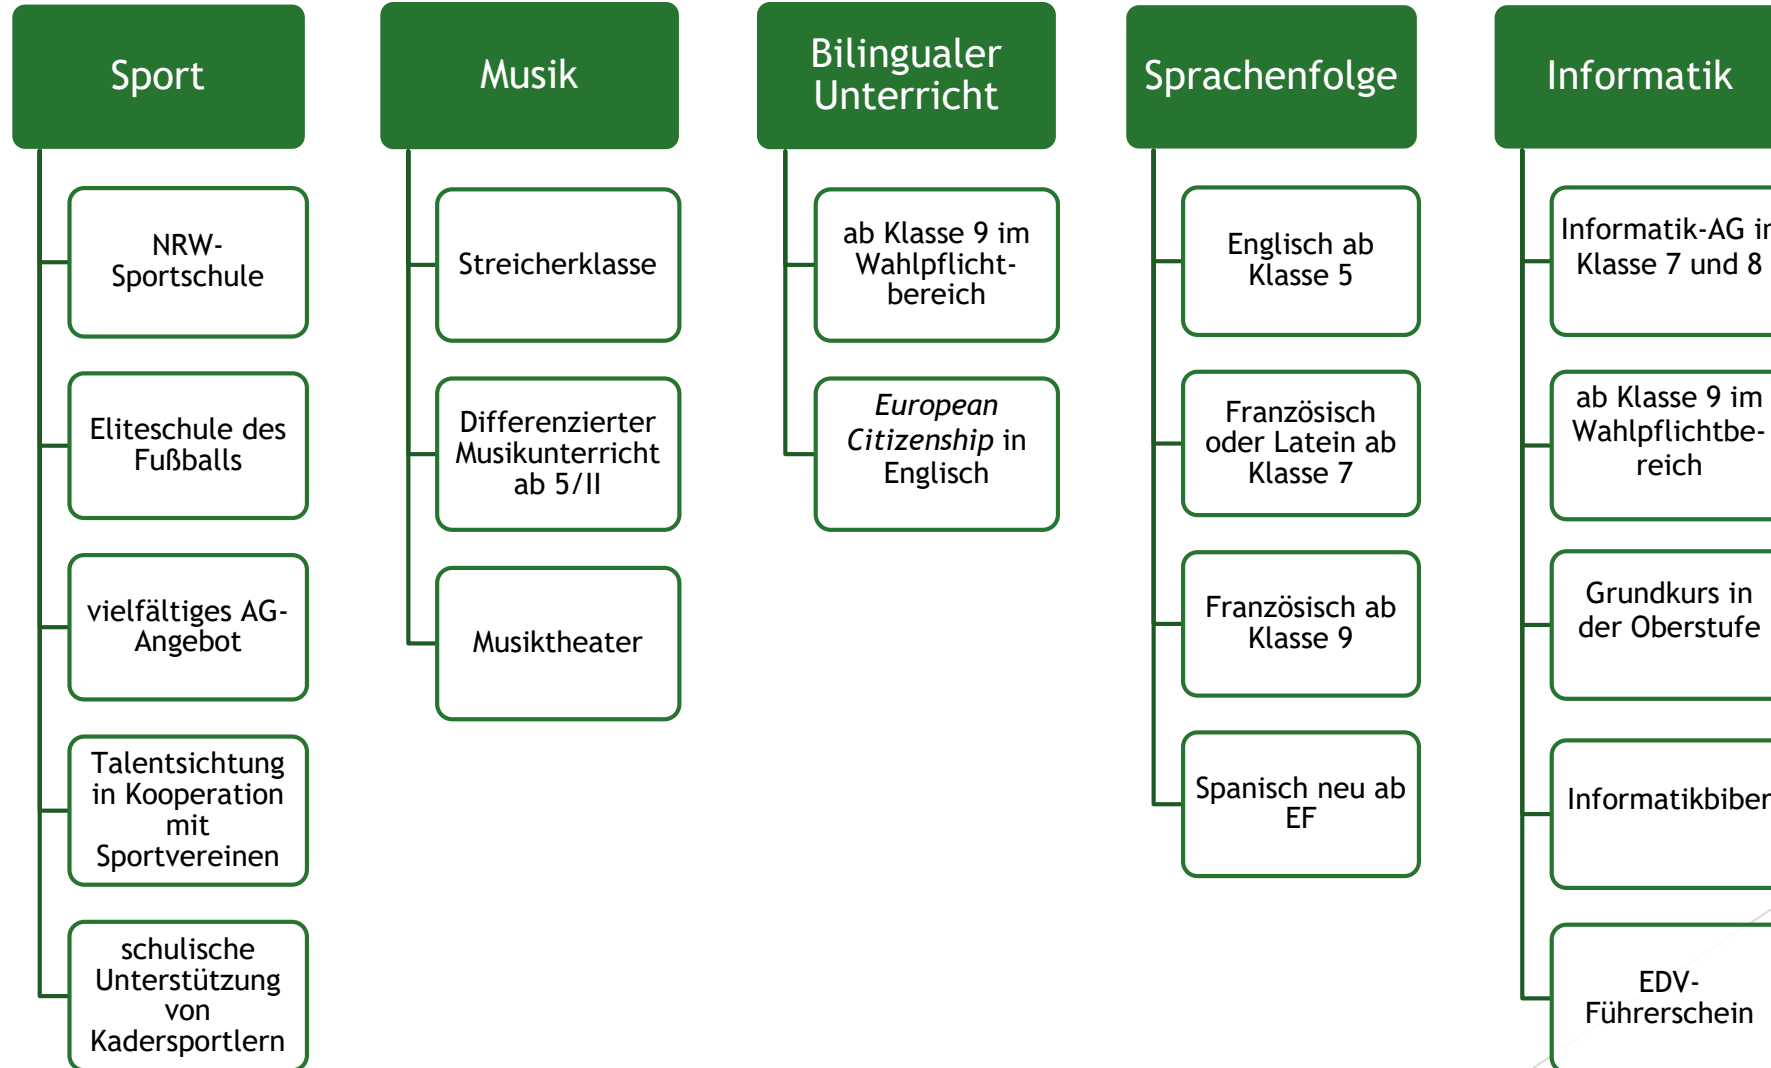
Sport

NRW-Sportschule

Eliteschule des Fußballs

vielfältiges AG-Angebot

Talentsichtung in Kooperation mit Sportvereinen

schulische Unterstützung von Kadersportlern

Musik

Streicherklasse

Differenzierter Musikunterricht ab 5/II

Musiktheater

Bilingualer Unterricht

ab Klasse 9 im Wahlpflicht-bereich

*European Citizenship* in Englisch

Sprachenfolge

Englisch ab Klasse 5

Französisch oder Latein ab Klasse 7

Französisch ab Klasse 9

Spanisch neu ab EF

Informatik

Informatik-AG i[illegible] Klasse 7 und 8

ab Klasse 9 im Wahlpflichtbereich

Grundkurs in der Oberstufe

Informatikbiber

EDV-Führerschein